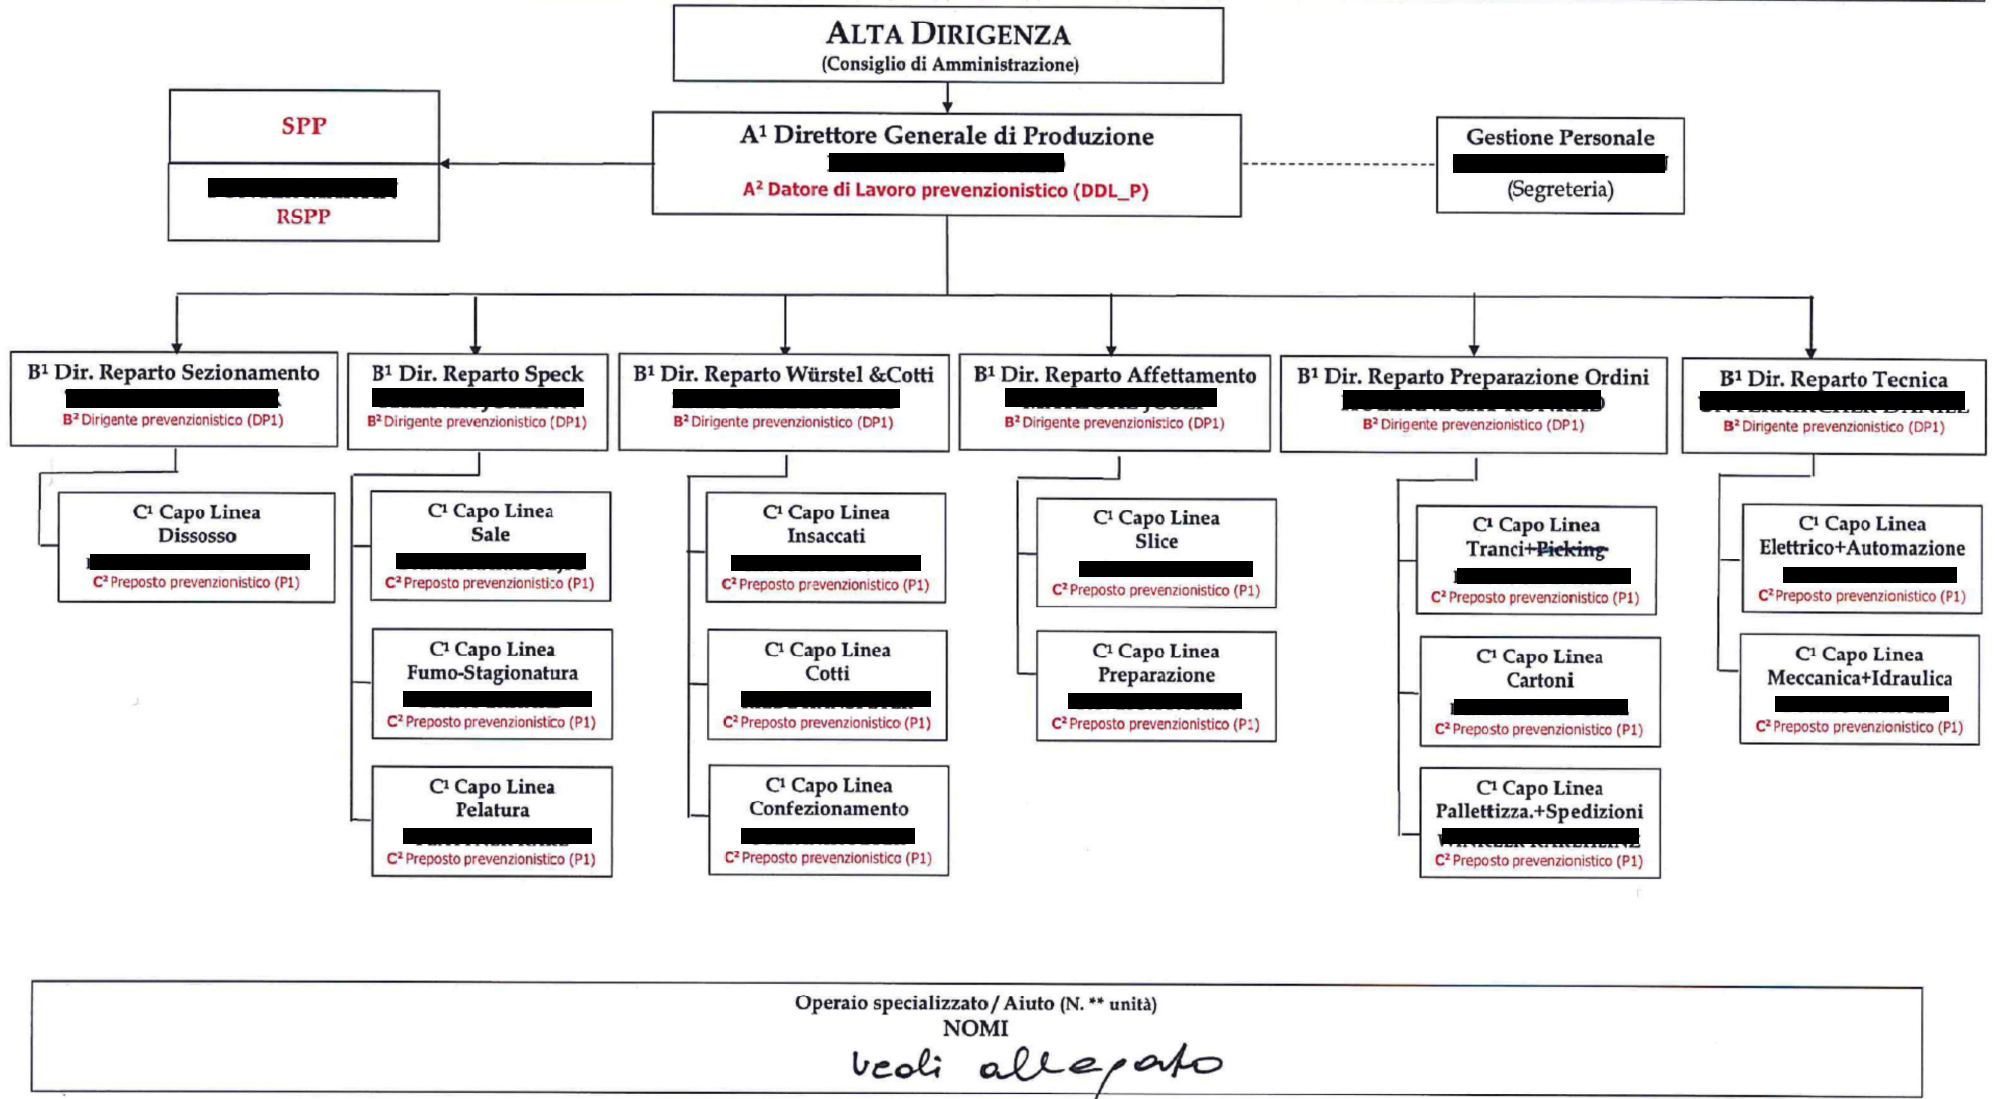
ALTA DIRIGENZA
(Consiglio di Amministrazione)

SPP
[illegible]
RSPP

$A^1$ Direttore Generale di Produzione
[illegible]
$A^2$ Datore di Lavoro prevenzionistico (DDL_P)

Gestione Personale
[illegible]
(Segreteria)

$B^1$ Dir. Reparto Sezionamento
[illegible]
$B^2$ Dirigente prevenzionistico (DP1)

$C^1$ Capo Linea Dissosso
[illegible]
$C^2$ Preposto prevenzionistico (P1)

$B^1$ Dir. Reparto Speck
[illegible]
$B^2$ Dirigente prevenzionistico (DP1)

$C^1$ Capo Linea Sale
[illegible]
$C^2$ Preposto prevenzionistico (P1)

$C^1$ Capo Linea Fumo-Stagionatura
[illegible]
$C^2$ Preposto prevenzionistico (P1)

$C^1$ Capo Linea Pelatura
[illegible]
$C^2$ Preposto prevenzionistico (P1)

$B^1$ Dir. Reparto Würstel &Cotti
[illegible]
$B^2$ Dirigente prevenzionistico (DP1)

$C^1$ Capo Linea Insaccati
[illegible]
$C^2$ Preposto prevenzionistico (P1)

$C^1$ Capo Linea Cotti
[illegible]
$C^2$ Preposto prevenzionistico (P1)

$C^1$ Capo Linea Confezionamento
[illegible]
$C^2$ Preposto prevenzionistico (P1)

$B^1$ Dir. Reparto Affettamento
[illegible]
$B^2$ Dirigente prevenzionistico (DP1)

$C^1$ Capo Linea Slice
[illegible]
$C^2$ Preposto prevenzionistico (P1)

$C^1$ Capo Linea Preparazione
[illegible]
$C^2$ Preposto prevenzionistico (P1)

$B^1$ Dir. Reparto Preparazione Ordini
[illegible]
$B^2$ Dirigente prevenzionistico (DP1)

$C^1$ Capo Linea Tranci+Picking
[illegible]
$C^2$ Preposto prevenzionistico (P1)

$C^1$ Capo Linea Cartoni
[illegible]
$C^2$ Preposto prevenzionistico (P1)

$C^1$ Capo Linea Pallettizza.+Spedizioni
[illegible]
$C^2$ Preposto prevenzionistico (P1)

$B^1$ Dir. Reparto Tecnica
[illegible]
$B^2$ Dirigente prevenzionistico (DP1)

$C^1$ Capo Linea Elettrico+Automazione
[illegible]
$C^2$ Preposto prevenzionistico (P1)

$C^1$ Capo Linea Meccanica+Idraulica
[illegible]
$C^2$ Preposto prevenzionistico (P1)

Operaio specializzato / Aiuto (N. ** unità)
NOMI
vedi allegato